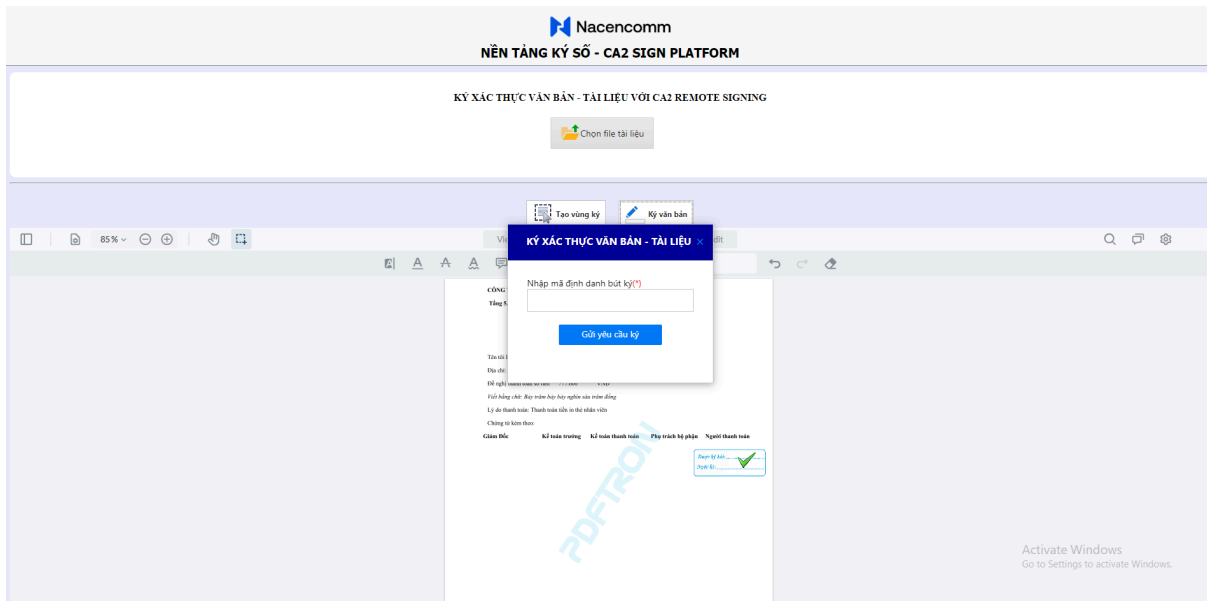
Nacencomm
NỀN TẢNG KÝ SỐ - CA2 SIGN PLATFORM

KÝ XÁC THỰC VĂN BẢN - TÀI LIỆU VỚI CA2 REMOTE SIGNING

Chọn file tài liệu

Tạo vùng ký
Ký văn bản

85%

Vi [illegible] dit

KÝ XÁC THỰC VĂN BẢN - TÀI LIỆU ×

Nhập mã định danh bút ký(*)

Gửi yêu cầu ký

CÔNG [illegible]
Tầng 5 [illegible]

Tên tôi l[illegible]
Địa chỉ: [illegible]
Đề nghị thanh toán số tiền: 777.000 VNĐ
Viết bằng chữ: Bảy trăm bảy bảy nghìn sáu trăm đồng
Lý do thanh toán: Thanh toán tiền in thẻ nhân viên
Chứng từ kèm theo:

Giám Đốc Kế toán trưởng Kế toán thanh toán Phụ trách bộ phận Người thanh toán

Được ký bởi: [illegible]
Ngày ký: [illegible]

PDFTRON

Activate Windows
Go to Settings to activate Windows.